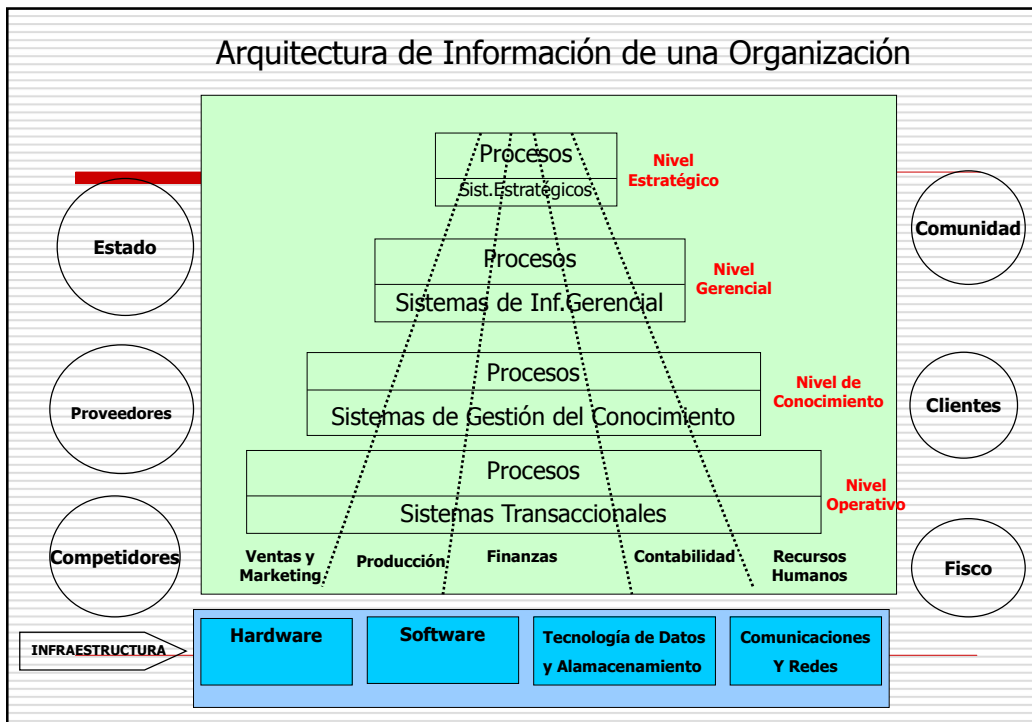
Arquitectura de Información de una Organización

Procesos
Sist.Estratégicos

Nivel Estratégico

Procesos
Sistemas de Inf.Gerencial

Nivel Gerencial

Procesos
Sistemas de Gestión del Conocimiento

Nivel de Conocimiento

Procesos
Sistemas Transaccionales

Nivel Operativo

Ventas y Marketing

Producción

Finanzas

Contabilidad

Recursos Humanos

Estado

Proveedores

Competidores

Comunidad

Clientes

Fisco

INFRAESTRUCTURA

Hardware

Software

Tecnología de Datos y Alamacenamiento

Comunicaciones Y Redes